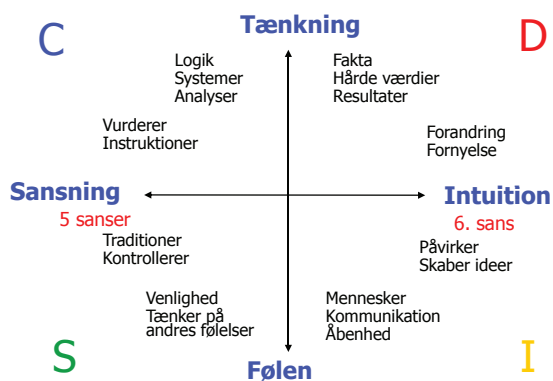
C

Tænkning

D

Logik
Systemer
Analyser

Fakta
Hårde værdier
Resultater

Vurderer
Instruktioner

Forandring
Fornyelse

Sansning
5 sanser

Intuition
6. sans

Traditioner
Kontrollerer

Påvirker
Skaber ideer

Venlighed
Tænker på andres følelser

Mennesker
Kommunikation
Åbenhed

S

Følen

I